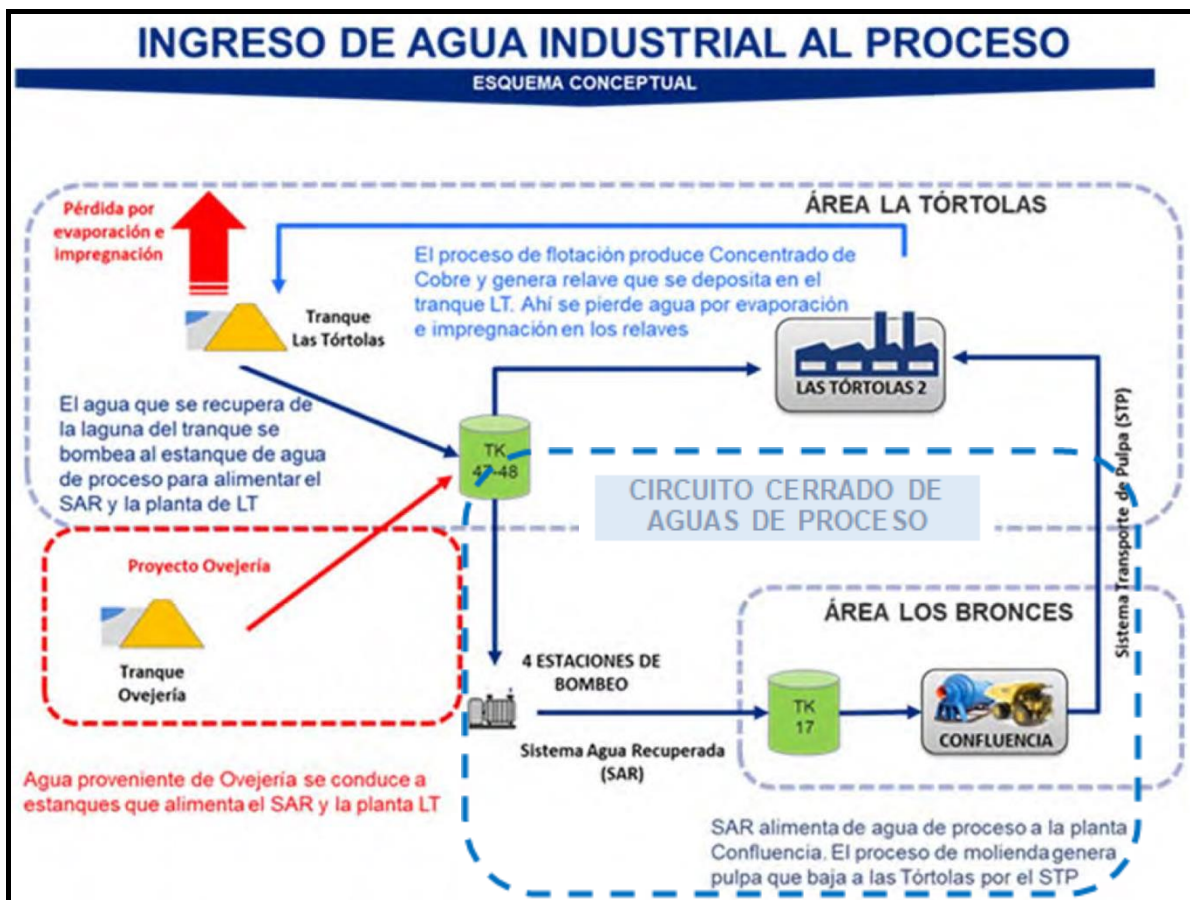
INGRESO DE AGUA INDUSTRIAL AL PROCESO

ESQUEMA CONCEPTUAL

Pérdida por evaporación e impregnación

ÁREA LA TÓRTOLAS

El proceso de flotación produce Concentrado de Cobre y genera relave que se deposita en el tranque LT. Ahí se pierde agua por evaporación e impregnación en los relaves

Tranque Las Tórtolas

LAS TÓRTOLAS 2

El agua que se recupera de la laguna del tranque se bombea al estanque de agua de proceso para alimentar el SAR y la planta de LT

TK 47-48

CIRCUITO CERRADO DE AGUAS DE PROCESO

Sistema Transporte de Pulpa (STP)

Proyecto Ovejería

Tranque Ovejería

ÁREA LOS BRONCES

4 ESTACIONES DE BOMBEO

TK 17

CONFLUENCIA

Sistema Agua Recuperada (SAR)

Agua proveniente de Ovejería se conduce a estanques que alimenta el SAR y la planta LT

SAR alimenta de agua de proceso a la planta Confluencia. El proceso de molienda genera pulpa que baja a las Tórtolas por el STP